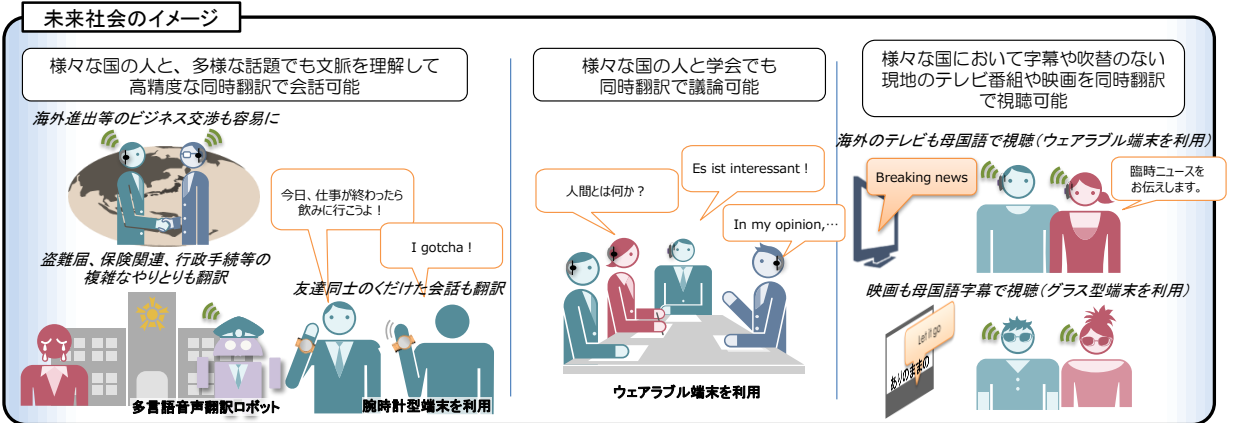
未来社会のイメージ

様々な国の人と、多様な話題でも文脈を理解して高精度な同時翻訳で会話可能

海外進出等のビジネス交渉も容易に

盗難届、保険関連、行政手続等の複雑なやりとりも翻訳

今日、仕事が終わったら飲みに行こうよ！

I gotcha !

友達同士のくだけた会話も翻訳

多言語音声翻訳ロボット

腕時計型端末を利用

様々な国の人と学会でも同時翻訳で議論可能

人間とは何か？

Es ist interessant !

In my opinion,…

ウェアラブル端末を利用

様々な国において字幕や吹替のない現地のテレビ番組や映画を同時翻訳で視聴可能

海外のテレビも母国語で視聴（ウェアラブル端末を利用）

Breaking news

臨時ニュースをお伝えします。

映画も母国語字幕で視聴（グラス型端末を利用）

Let it go

ありのままの